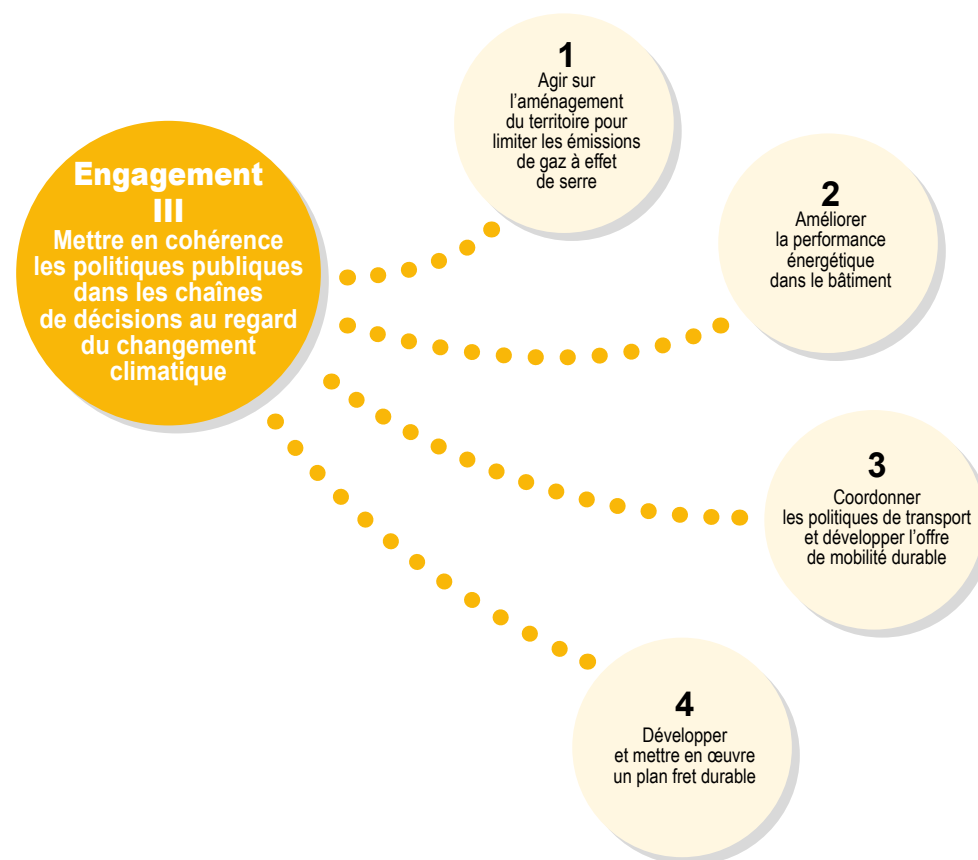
Engagement III
Mettre en cohérence les politiques publiques dans les chaînes de décisions au regard du changement climatique

1
Agir sur l'aménagement du territoire pour limiter les émissions de gaz à effet de serre

2
Améliorer la performance énergétique dans le bâtiment

3
Coordonner les politiques de transport et développer l'offre de mobilité durable

4
Développer et mettre en œuvre un plan fret durable